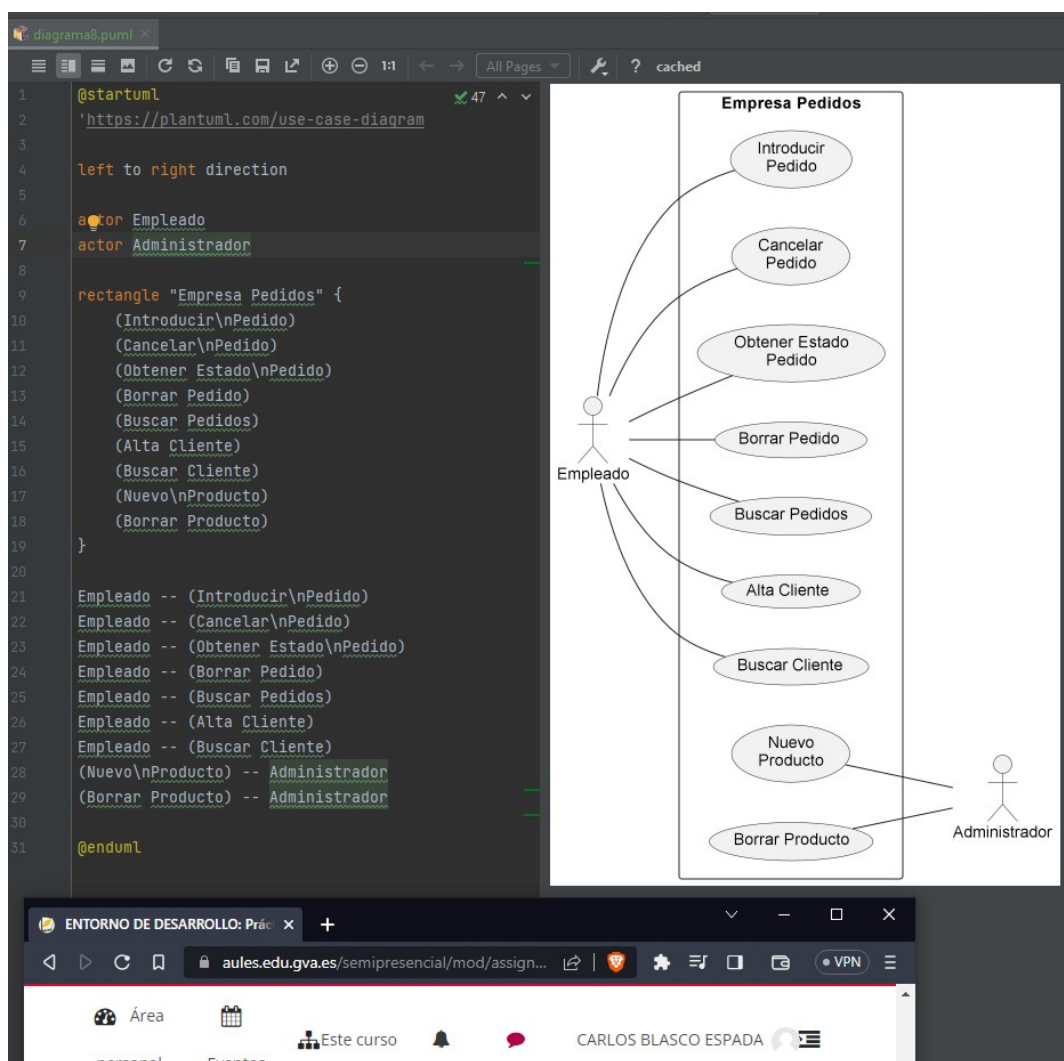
diagrama8.puml ×

1:1 All Pages ? cached

1 @startuml
2 'https://plantuml.com/use-case-diagram
3
4 left to right direction
5
6 actor Empleado
7 actor Administrador
8
9 rectangle "Empresa Pedidos" {
10 (Introducir\nPedido)
11 (Cancelar\nPedido)
12 (Obtener Estado\nPedido)
13 (Borrar Pedido)
14 (Buscar Pedidos)
15 (Alta Cliente)
16 (Buscar Cliente)
17 (Nuevo\nProducto)
18 (Borrar Producto)
19 }
20
21 Empleado -- (Introducir\nPedido)
22 Empleado -- (Cancelar\nPedido)
23 Empleado -- (Obtener Estado\nPedido)
24 Empleado -- (Borrar Pedido)
25 Empleado -- (Buscar Pedidos)
26 Empleado -- (Alta Cliente)
27 Empleado -- (Buscar Cliente)
28 (Nuevo\nProducto) -- Administrador
29 (Borrar Producto) -- Administrador
30
31 @enduml

47

Empresa Pedidos

Introducir Pedido

Cancelar Pedido

Obtener Estado Pedido

Borrar Pedido

Buscar Pedidos

Alta Cliente

Buscar Cliente

Nuevo Producto

Borrar Producto

Empleado

Administrador

ENTORNO DE DESARROLLO: Prác ×

aules.edu.gva.es/semipresencial/mod/assign...

VPN

Área personal

Eventos

Este curso

CARLOS BLASCO ESPADA